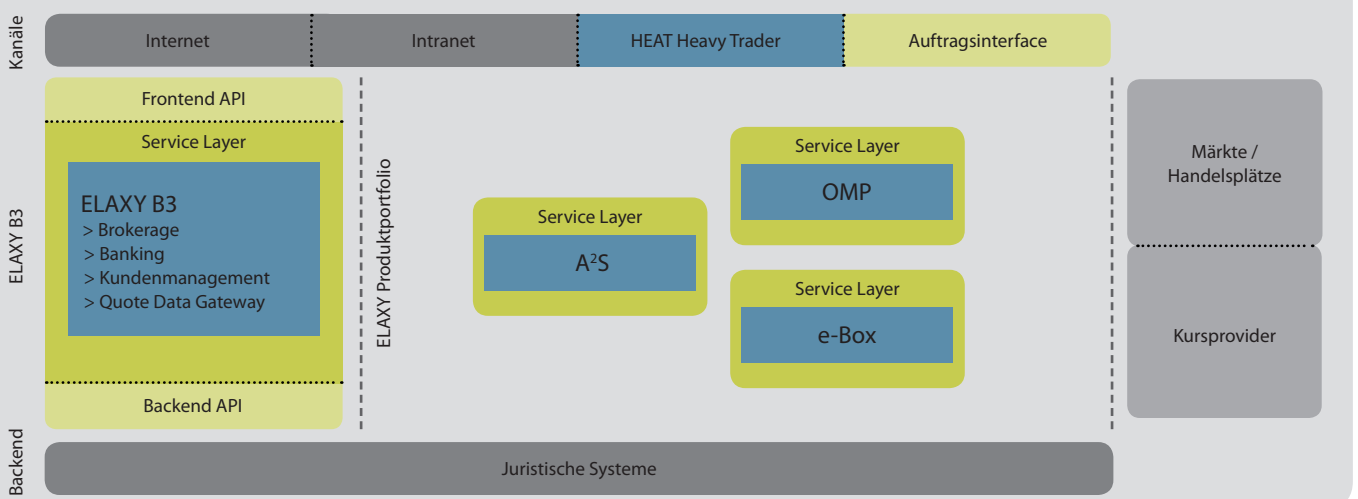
Kanäle

Internet

Intranet

HEAT Heavy Trader

Auftragsinterface

ELAXY B3

Frontend API

Service Layer

ELAXY B3
> Brokerage
> Banking
> Kundenmanagement
> Quote Data Gateway

Backend API

ELAXY Produktportfolio

Service Layer

A$^2$S

Service Layer

OMP

Service Layer

e-Box

Märkte / Handelsplätze

Kursprovider

Backend

Juristische Systeme